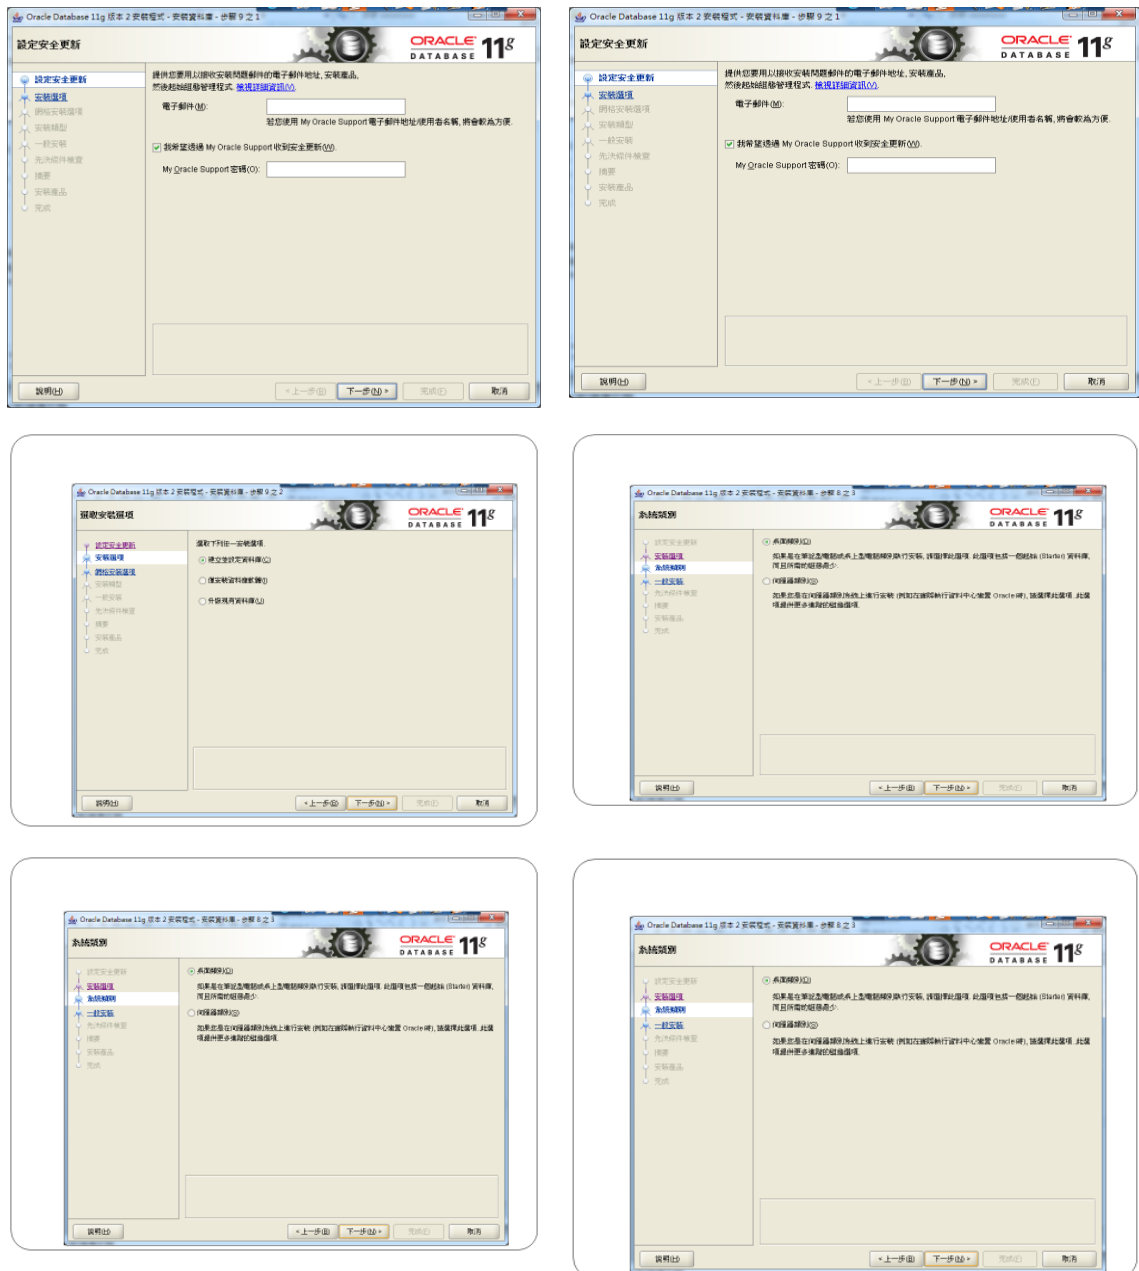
Oracle Database 11g 版本 2 安裝程式 - 安裝資料庫 - 步驟 9 之 1

設定安全更新

ORACLE DATABASE 11g

設定安全更新
安裝選項
網格安裝選項
安裝類型
一般安裝
先決條件檢查
摘要
安裝產品
完成

提供您要用以接收安裝問題郵件的電子郵件地址, 安裝產品, 然後起始組態管理程式. 檢視詳細資訊(V).

電子郵件(M):

若您使用 My Oracle Support 電子郵件地址/使用者名稱, 將會較為方便.

☑ 我希望透過 My Oracle Support 收到安全更新(W).

My Oracle Support 密碼(O):

說明(H) < 上一步(B) 下一步(N) > 完成(F) 取消

Oracle Database 11g 版本 2 安裝程式 - 安裝資料庫 - 步驟 9 之 1

設定安全更新

ORACLE DATABASE 11g

設定安全更新
安裝選項
網格安裝選項
安裝類型
一般安裝
先決條件檢查
摘要
安裝產品
完成

提供您要用以接收安裝問題郵件的電子郵件地址, 安裝產品, 然後起始組態管理程式. 檢視詳細資訊(V).

電子郵件(M):

若您使用 My Oracle Support 電子郵件地址/使用者名稱, 將會較為方便.

☑ 我希望透過 My Oracle Support 收到安全更新(W).

My Oracle Support 密碼(O):

說明(H) < 上一步(B) 下一步(N) > 完成(F) 取消

Oracle Database 11g 版本 2 安裝程式 - 安裝資料庫 - 步驟 9 之 2

選取安裝選項

ORACLE DATABASE 11g

設定安全更新
安裝選項
網格安裝選項
安裝類型
一般安裝
先決條件檢查
摘要
安裝產品
完成

選取下列任一安裝選項
◉ 建立並設定資料庫(C)
○ 僅安裝資料庫軟體(I)
○ 升級現有資料庫(U)

說明(H) < 上一步(B) 下一步(N) > 完成(F) 取消

Oracle Database 11g 版本 2 安裝程式 - 安裝資料庫 - 步驟 8 之 3

系統類別

ORACLE DATABASE 11g

設定安全更新
安裝選項
系統類別
一般安裝
先決條件檢查
摘要
安裝產品
完成

◉ 桌面類別(D)
如果是在筆記型電腦或桌上型電腦類別執行安裝, 請選擇此選項. 此選項包括一個起始 (Starter) 資料庫, 而且所需的組態最少.
○ 伺服器類別(S)
如果您是在伺服器類別系統上進行安裝 (例如在資料中心執行 Oracle 時), 請選擇此選項. 此選項提供更多進階的組態選項.

說明(H) < 上一步(B) 下一步(N) > 完成(F) 取消

Oracle Database 11g 版本 2 安裝程式 - 安裝資料庫 - 步驟 8 之 1

系統類別

ORACLE DATABASE 11g

設定安全更新
安裝選項
系統類別
一般安裝
先決條件檢查
摘要
安裝產品
完成

◉ 桌面類別(D)
如果是在筆記型電腦或桌上型電腦類別執行安裝, 請選擇此選項. 此選項包括一個起始 (Starter) 資料庫, 而且所需的組態最少.
○ 伺服器類別(S)
如果您是在伺服器類別系統上進行安裝 (例如在資料中心執行 Oracle 時), 請選擇此選項. 此選項提供更多進階的組態選項.

說明(H) < 上一步(B) 下一步(N) > 完成(F) 取消

Oracle Database 11g 版本 2 安裝程式 - 安裝資料庫 - 步驟 8 之 3

系統類別

ORACLE DATABASE 11g

設定安全更新
安裝選項
系統類別
一般安裝
先決條件檢查
摘要
安裝產品
完成

◉ 桌面類別(D)
如果是在筆記型電腦或桌上型電腦類別執行安裝, 請選擇此選項. 此選項包括一個起始 (Starter) 資料庫, 而且所需的組態最少.
○ 伺服器類別(S)
如果您是在伺服器類別系統上進行安裝 (例如在資料中心執行 Oracle 時), 請選擇此選項. 此選項提供更多進階的組態選項.

說明(H) < 上一步(B) 下一步(N) > 完成(F) 取消